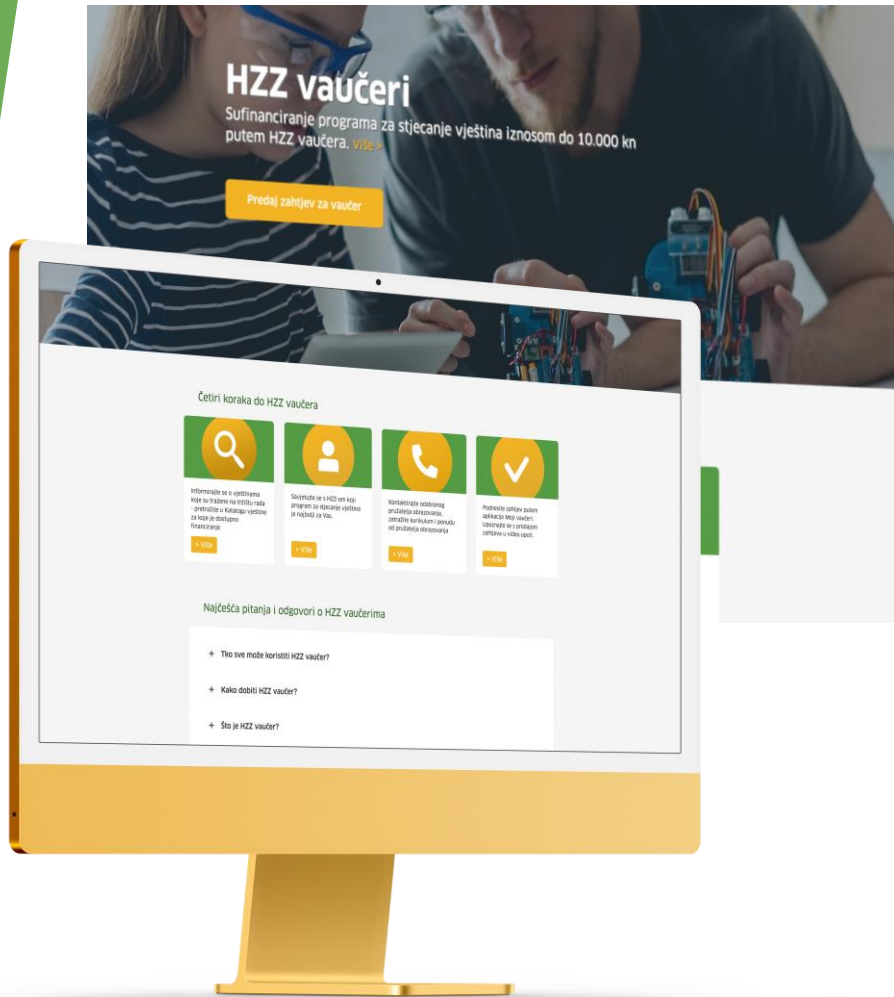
HZZ vaučeri

Sufinanciranje programa za stjecanje vještina iznosom do 10.000 kn putem HZZ vaučera. Više »

Predaj zahtjev za vaučer

Četiri koraka do HZZ vaučera

Informirajte se o vještinama koje su tražene na tržištu rada - pretražite u Katalogu vještine za koje je dostupno financiranje

» Više

Savjetujte se s HZZ-om koji program za stjecanje vještina je najbolji za Vas.

» Više

Kontaktirajte odabranog pružatelja obrazovanja, zatražite kurikulum i ponudu od pružatelja obrazovanja

» Više

Podnesite zahtjev putem aplikacije Moji vaučeri. Upoznajte se s predajom zahtjeva u video uputi.

» Više

Najčešća pitanja i odgovori o HZZ vaučerima

+ Tko sve može koristiti HZZ vaučer?

+ Kako dobiti HZZ vaučer?

+ Što je HZZ vaučer?